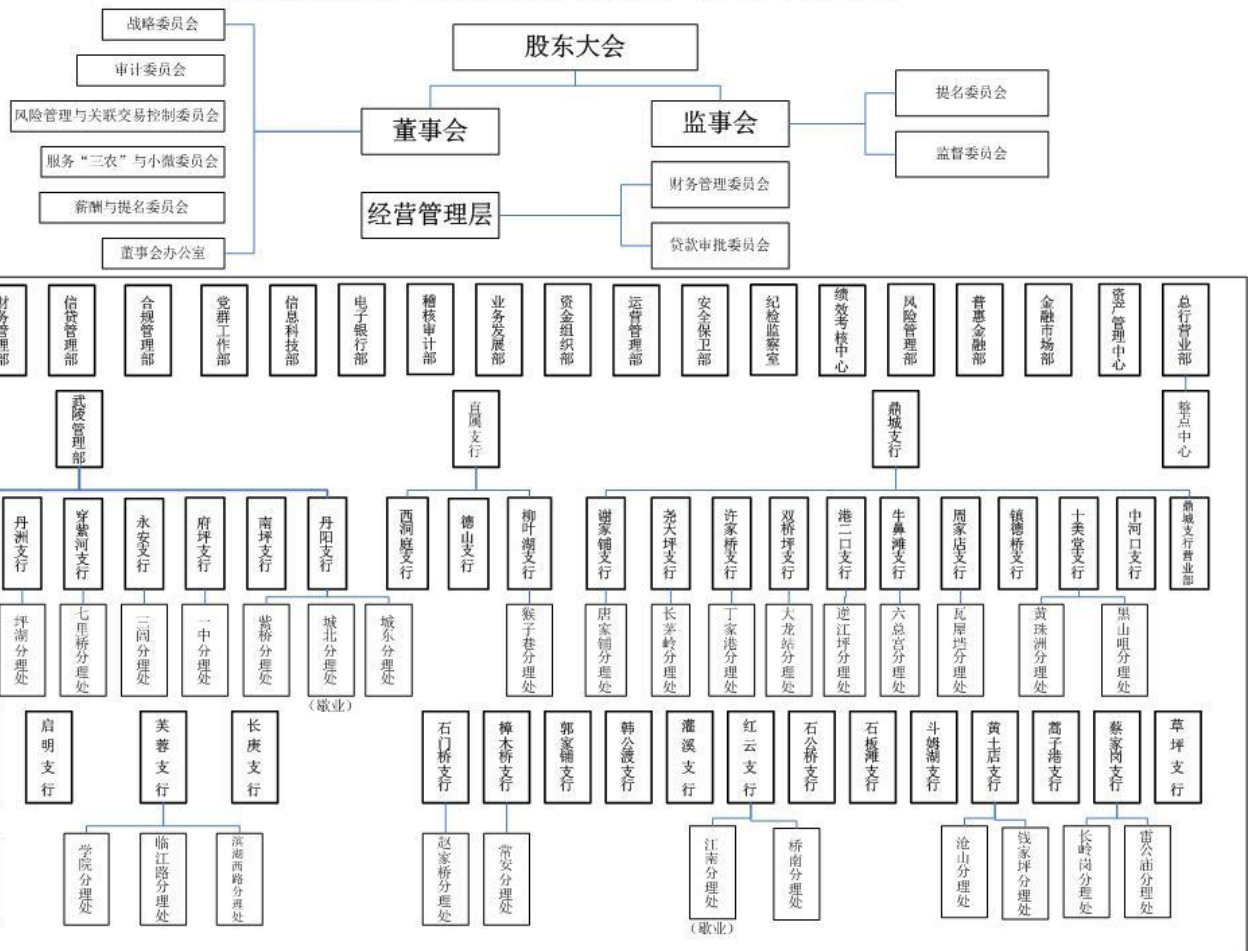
战略委员会
审计委员会
风险管理与关联交易控制委员会
服务“三农”与小微委员会
薪酬与提名委员会
董事会办公室

股东大会
董事会
监事会
提名委员会
监督委员会
经营管理层
财务管理委员会
贷款审批委员会

财务管理部
信贷管理部
合规管理部
党群工作部
信息科技部
电子银行部
稽核审计部
业务发展部
资金组织部
运营管理部
安全保卫部
纪检监察室
绩效考核中心
风险管理部
普惠金融部
金融市场部
资产管理中心
总行营业部

武陵管理部
直属支行
鼎城支行
整点中心

丹洲支行
穿紫河支行
永安支行
府坪支行
南坪支行
丹阳支行
西洞庭支行
德山支行
柳叶湖支行
谢家铺支行
尧天坪支行
许家桥支行
双桥坪支行
港二口支行
牛鼻滩支行
周家店支行
镇德桥支行
十美堂支行
中河口支行
鼎城支行营业部

坪湖分理处
七里桥分理处
三闾分理处
一中分理处
紫桥分理处
城北分理处
（歇业）
城东分理处
猴子巷分理处
唐家铺分理处
长茅岭分理处
丁家港分理处
大龙站分理处
逆江坪分理处
六总宫分理处
瓦屋垱分理处
黄珠洲分理处
黑山咀分理处

启明支行
芙蓉支行
长庚支行
石门桥支行
樟木桥支行
郭家铺支行
韩公渡支行
灌溪支行
红云支行
石公桥支行
石板滩支行
斗姆湖支行
黄土店支行
蒿子港支行
蔡家岗支行
草坪支行

学院分理处
临江路分理处
滨湖西路分理处
赵家桥分理处
常安分理处
江南分理处
（歇业）
桥南分理处
沧山分理处
钱家坪分理处
长岭岗分理处
雷公庙分理处